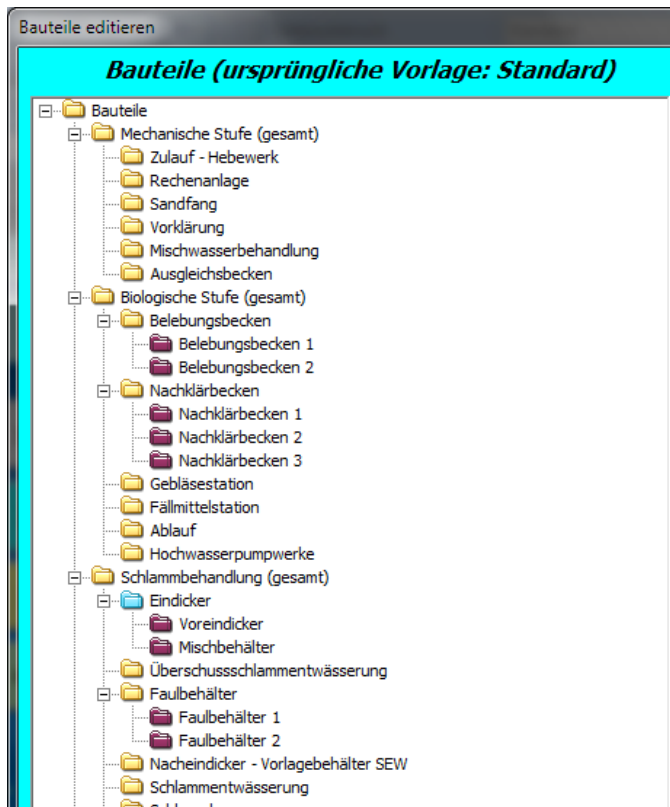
Bauteile editieren

Bauteile (ursprüngliche Vorlage: Standard)

Bauteile
Mechanische Stufe (gesamt)
Zulauf - Hebewerk
Rechenanlage
Sandfang
Vorklärung
Mischwasserbehandlung
Ausgleichsbecken
Biologische Stufe (gesamt)
Belebungsbecken
Belebungsbecken 1
Belebungsbecken 2
Nachklärbecken
Nachklärbecken 1
Nachklärbecken 2
Nachklärbecken 3
Gebläsestation
Fällmittelstation
Ablauf
Hochwasserpumpwerke
Schlammbehandlung (gesamt)
Eindicker
Voreindicker
Mischbehälter
Überschussschlammentwässerung
Faulbehälter
Faulbehälter 1
Faulbehälter 2
Nacheindicker - Vorlagebehälter SEW
Schlammentwässerung
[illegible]